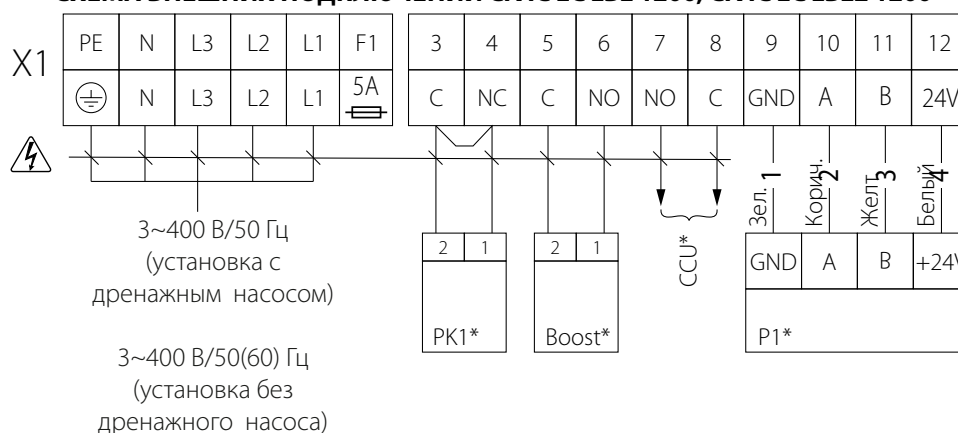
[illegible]

X1

| PE | N | L3 | L2 | L1 | F1 |
|---|---|---|---|---|---|
| ⏚ | N | L3 | L2 | L1 | 5A |

| 3 | 4 | 5 | 6 | 7 | 8 | 9 | 10 | 11 | 12 |
|---|---|---|---|---|---|---|---|---|---|
| C | NC | C | NO | NO | C | GND | A | B | 24V |

3~400 В/50 Гц (установка с дренажным насосом)

3~400 В/50(60) Гц (установка без дренажного насоса)

2 1

PK1*

2 1

Boost*

CCU*

Зел. 1

Корич. 2

Желт. 3

Белый 4

| GND | A | B | +24V |
|---|---|---|---|

P1*